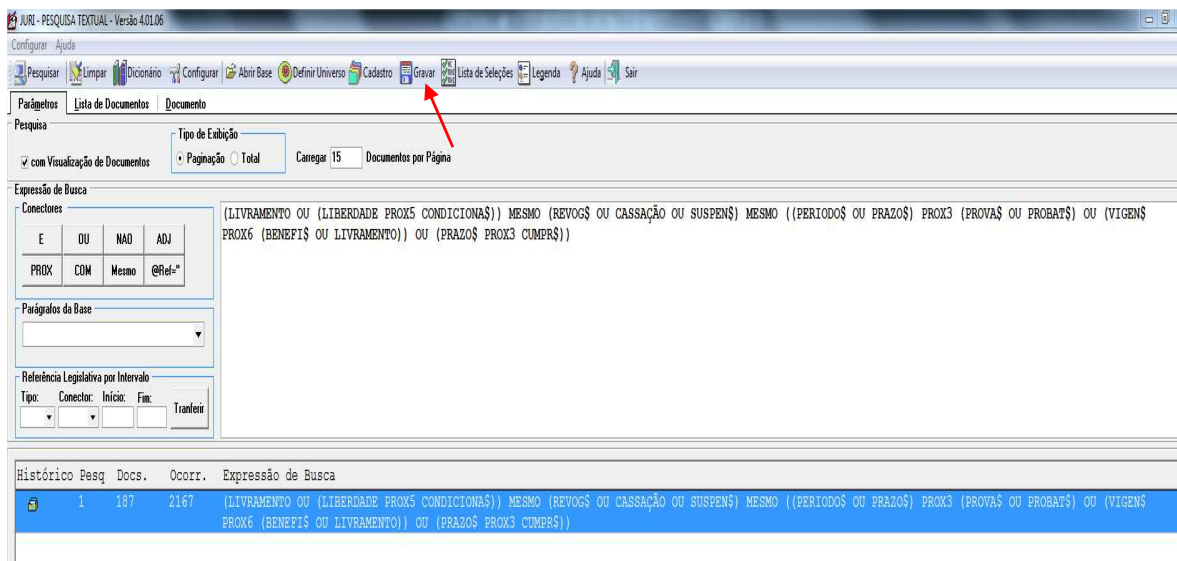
JURI - PESQUISA TEXTUAL - Versão 4.01.06

Configurar Ajuda

Pesquisar Limpar Dicionário Configurar Abrir Base Definir Universo Cadastro Gravar Lista de Seleções Legenda Ajuda Sair

Parâmetros Lista de Documentos Documento

Pesquisa

Tipo de Exibição

com Visualização de Documentos

Paginação Total

Carregar 15 Documentos por Página

Expressão de Busca

Conectores

| E | OU | NAO | ADJ |
|---|---|---|---|
| PROX | COM | Mesmo | @Ref=" |

(LIVRAMENTO OU (LIBERDADE PROX5 CONDICIONA$)) MESMO (REVOG$ OU CASSAÇÃO OU SUSPEN$) MESMO ((PERIODO$ OU PRAZO$) PROX3 (PROVA$ OU PROBAT$) OU (VIGEN$ PROX6 (BENEFI$ OU LIVRAMENTO)) OU (PRAZO$ PROX3 CUMPR$))

Parágrafos da Base

Referência Legislativa por Intervalo

Tipo: Conector: Início: Fim: Tranferir

| Histórico Pesq | Docs. | Ocorr. | Expressão de Busca |
|---|---|---|---|
| 1 | 187 | 2167 | (LIVRAMENTO OU (LIBERDADE PROX5 CONDICIONA$)) MESMO (REVOG$ OU CASSAÇÃO OU SUSPEN$) MESMO ((PERIODO$ OU PRAZO$) PROX3 (PROVA$ OU PROBAT$) OU (VIGEN$ PROX6 (BENEFI$ OU LIVRAMENTO)) OU (PRAZO$ PROX3 CUMPR$)) |